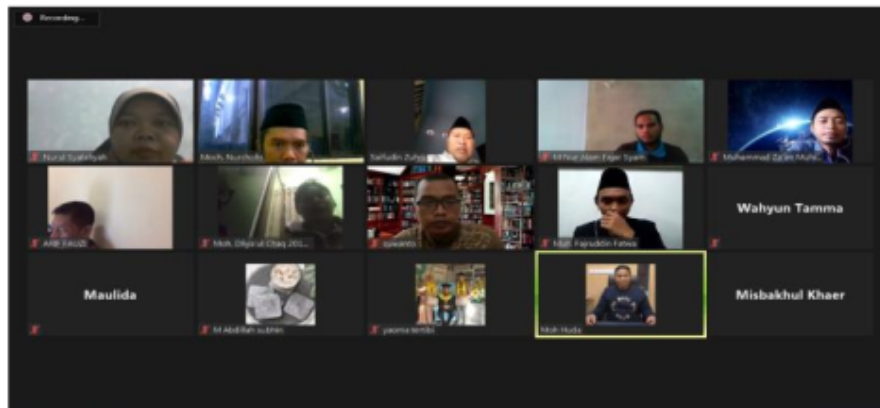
Recording...

Nurul Syafiyah

Moch. Nurdiudin

Saifudin Zuhri

M Nur Alam Fajar Syam

Muhammad Za'im Muh...

ARIF FAUZI

Moh. Dliyaʼul Chaq 202...

suwanto

Moh. Fajrudin Fatwa

Wahyun Tamma

Maulida

M Abdillah subhki

yasmu tembi

Moh Huda

Misbakhul Khaer